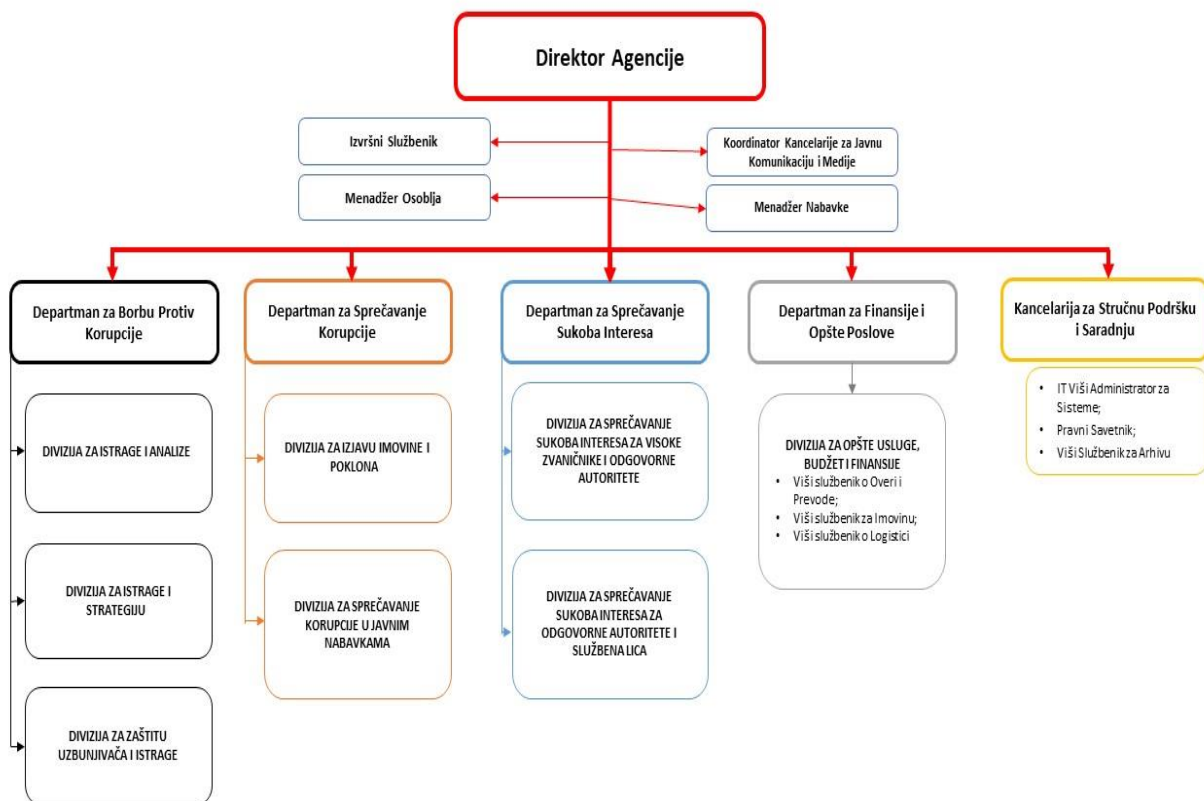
Direktor Agencije

Izvršni Službenik

Koordinator Kancelarije za Javnu Komunikaciju i Medije

Menadžer Osoblja

Menadžer Nabavke

Departman za Borbu Protiv Korupcije

DIVIZIJA ZA ISTRAGE I ANALIZE

DIVIZIJA ZA ISTRAGE I STRATEGIJU

DIVIZIJA ZA ZAŠTITU UZBUNJIVAČA I ISTRAGE

Departman za Sprečavanje Korupcije

DIVIZIJA ZA IZJAVU IMOVINE I POKLONA

DIVIZIJA ZA SPREČAVANJE KORUPCIJE U JAVNIM NABAVKAMA

Departman za Sprečavanje Sukoba Interesa

DIVIZIJA ZA SPREČAVANJE SUKOBA INTERESA ZA VISOKE ZVANIČNIKE I ODGOVORNE AUTORITETE

DIVIZIJA ZA SPREČAVANJE SUKOBA INTERESA ZA ODGOVORNE AUTORITETE I SLUŽBENA LICA

Departman za Finansije i Opšte Poslove

DIVIZIJA ZA OPŠTE USLUGE, BUDŽET I FINANSIJE
• Viši službenik o Overi i Prevode;
• Viši službenik za Imovinu;
• Viši službenik o Logistici

Kancelarija za Stručnu Podršku i Saradnju

• IT Viši Administrator za Sisteme;
• Pravni Savetnik;
• Viši Službenik za Arhivu